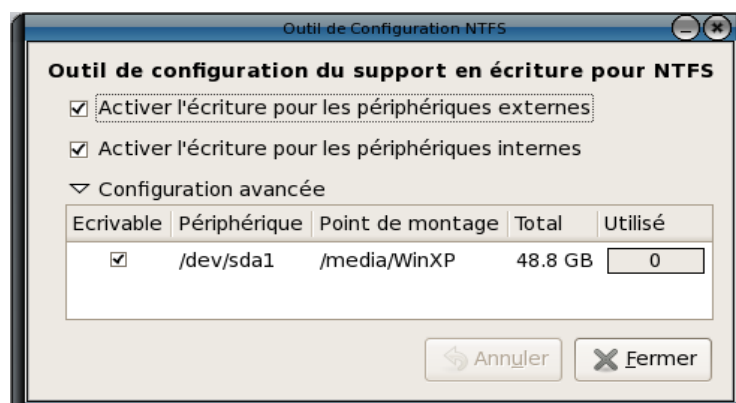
Outil de Configuration NTFS

Outil de configuration du support en écriture pour NTFS

☑ Activer l'écriture pour les périphériques externes

☑ Activer l'écriture pour les périphériques internes

▽ Configuration avancée

| Ecrivable | Périphérique | Point de montage | Total | Utilisé |
|---|---|---|---|---|
| ☑ | /dev/sda1 | /media/WinXP | 48.8 GB | 0 |

Annuler  Fermer